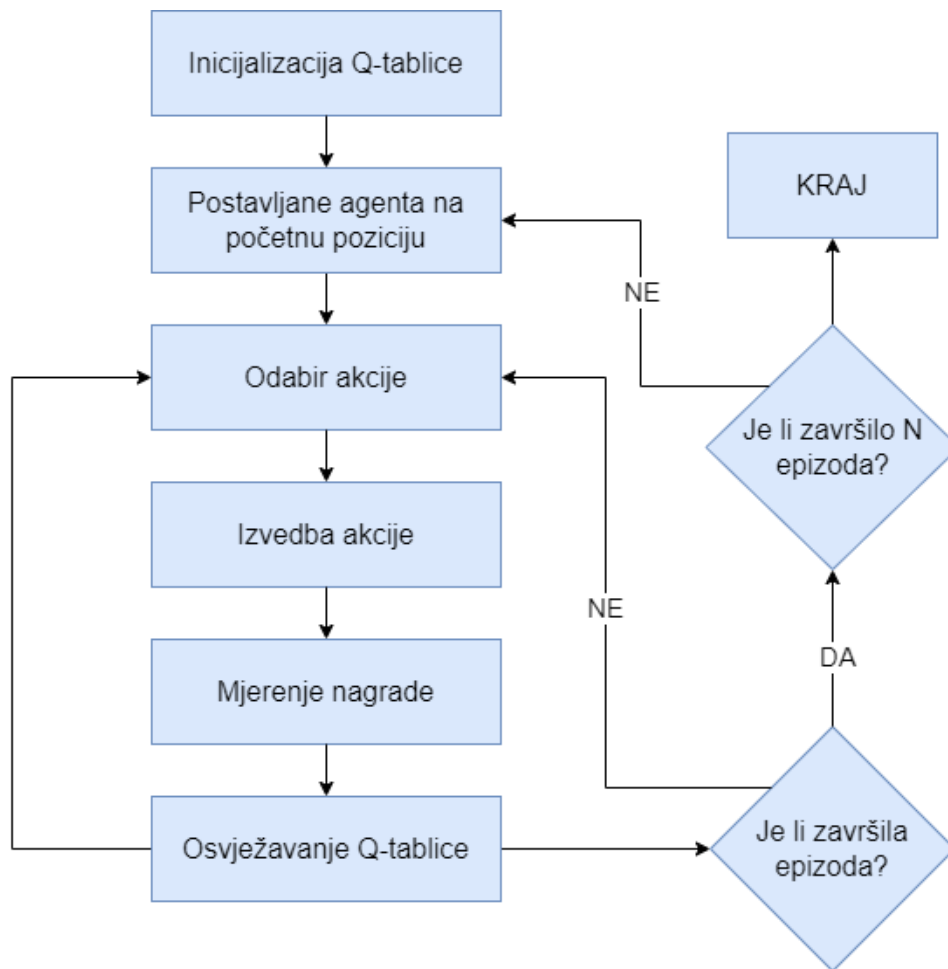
Inicijalizacija Q-tablice

Postavljane agenta na početnu poziciju

Odabir akcije

Izvedba akcije

Mjerenje nagrade

Osvježavanje Q-tablice

KRAJ

NE

Je li završilo N epizoda?

NE

DA

Je li završila epizoda?